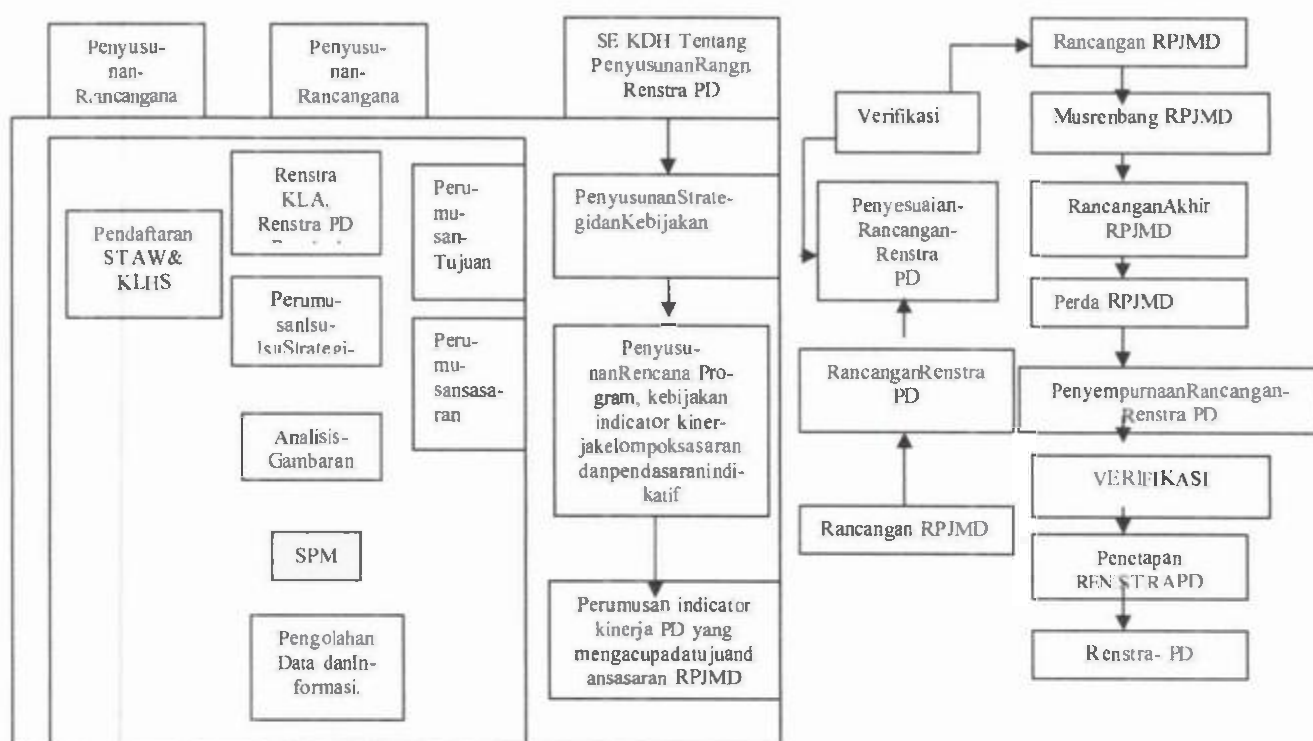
Penyusunan-Rancangana

Penyusunan-Rancangana

SE KDH Tentang PenyusunanRangn Renstra PD

Pendaftaran STAW& KLHS

Renstra KLA, Renstra PD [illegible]

Perumusanlsu-IsuStrategi-

Analisis-Gambaran

SPM

Pengolahan Data danInformasi.

Perumusan-Tujuan

Perumusansasaran

PenyusunanStrategidanKebijakan

PenyusunanRencana Program, kebijakan indicator kinerjakelompoksasaran danpendasaranindikatif

Perumusan indicator kinerja PD yang mengacupadatujuand ansasaran RPJMD

Verifikasi

Penyesuaian-Rancangan-Renstra PD

RancanganRenstra PD

Rancangan RPJMD

Rancangan RPJMD

Musrenbang RPJMD

RancanganAkhir RPJMD

Perda RPJMD

PenyempurnaanRancangan-Renstra PD

VERIFIKASI

Penetapan RENSTRAPD

Renstra- PD